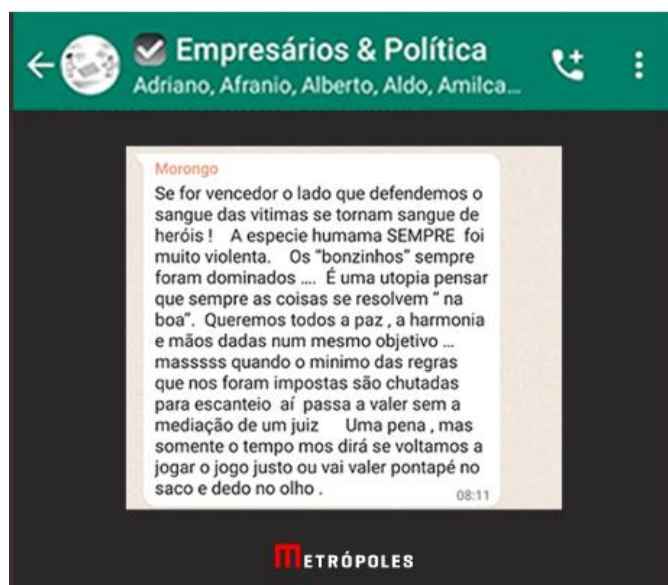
Empresários & Política
Adriano, Afranio, Alberto, Aldo, Amilca...

Morongo
Se for vencedor o lado que defendemos o sangue das vitimas se tornam sangue de heróis ! A especie humama SEMPRE foi muito violenta. Os "bonzinhos" sempre foram dominados .... É uma utopia pensar que sempre as coisas se resolvem " na boa". Queremos todos a paz , a harmonia e mãos dadas num mesmo objetivo ... masssss quando o minimo das regras que nos foram impostas são chutadas para escanteio aí passa a valer sem a mediação de um juiz Uma pena , mas somente o tempo mos dirá se voltamos a jogar o jogo justo ou vai valer pontapé no saco e dedo no olho .
08:11

METRÓPOLES